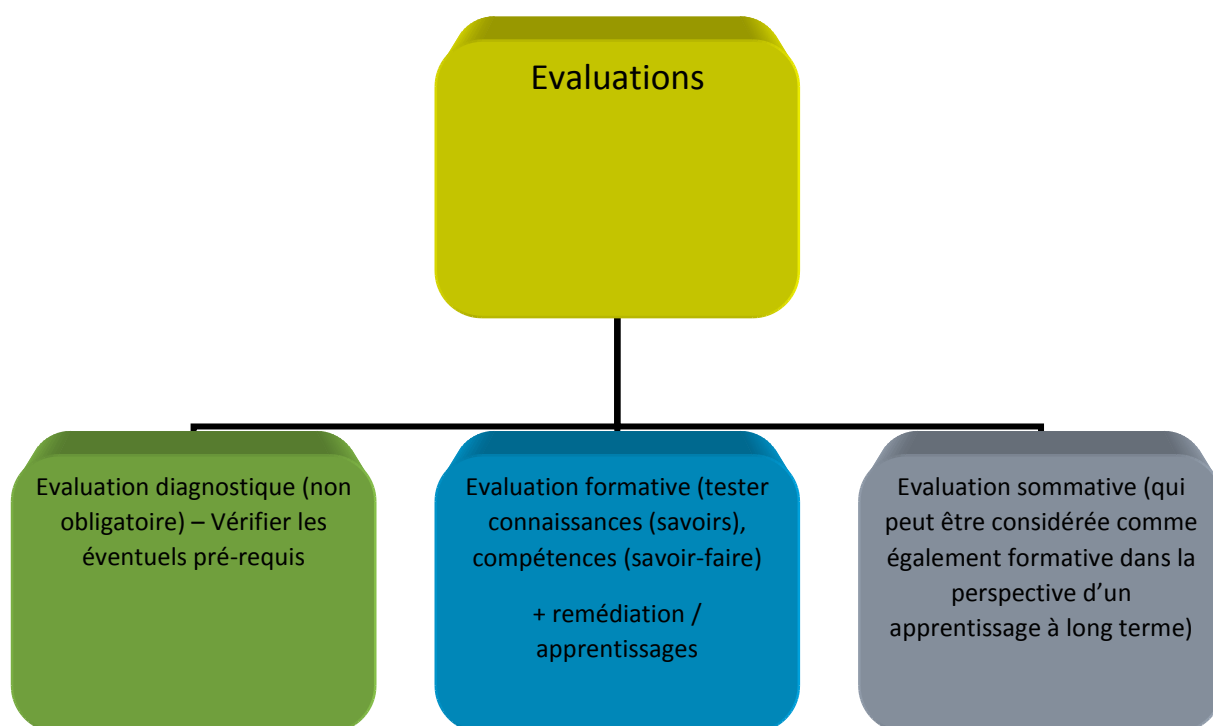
Evaluations

Evaluation diagnostique (non obligatoire) – Vérifier les éventuels pré-requis

Evaluation formative (tester connaissances (savoirs), compétences (savoir-faire)

+ remédiation / apprentissages

Evaluation sommative (qui peut être considérée comme également formative dans la perspective d'un apprentissage à long terme)